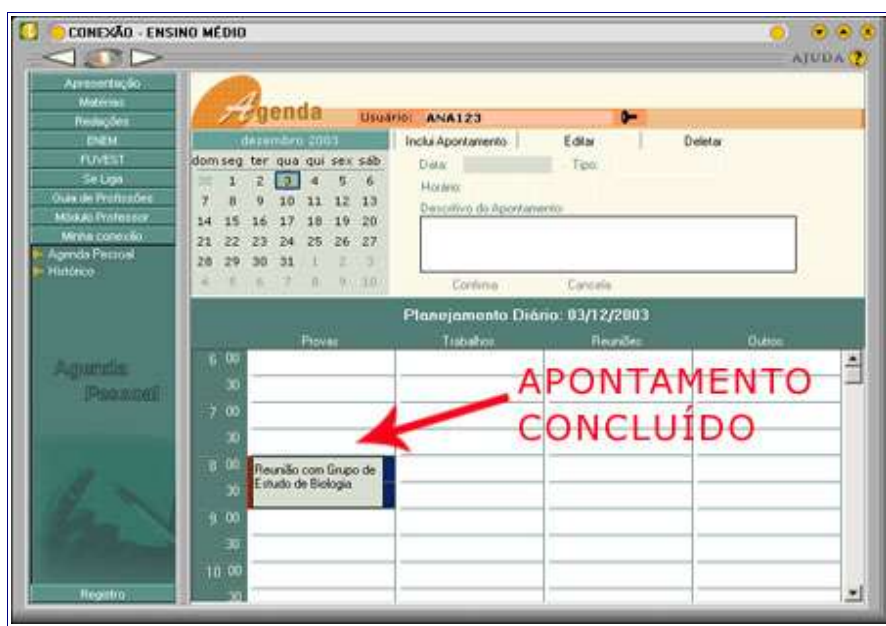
CONEXÃO - ENSINO MÉDIO

AJUDA

Apresentação
Matérias
Redações
ENEM
FUVEST
Se Liga
Guia de Profissões
Módulo Professor
Minha conexão
Agenda Pessoal
Histórico

Agenda Pessoal

Registro

Agenda

Usuário: ANA123

dezembro 2003

| dom | seg | ter | qua | qui | sex | sáb |
|---|---|---|---|---|---|---|
| 30 | 1 | 2 | 3 | 4 | 5 | 6 |
| 7 | 8 | 9 | 10 | 11 | 12 | 13 |
| 14 | 15 | 16 | 17 | 18 | 19 | 20 |
| 21 | 22 | 23 | 24 | 25 | 26 | 27 |
| 28 | 29 | 30 | 31 | 1 | 2 | 3 |
| 4 | 5 | 6 | 7 | 8 | 9 | 10 |

Inclui Apontamento
Editar
Deletar

Data:
Tipo:
Horário:
Descritivo do Apontamento:

Confirma
Cancela

Planejamento Diário: 03/12/2003

Provas
Trabalhos
Reuniões
Outros

6 00
30
7 00
30
8 00
30
9 00
30
10 00
30

Reunião com Grupo de Estudo de Biologia

APONTAMENTO CONCLUÍDO